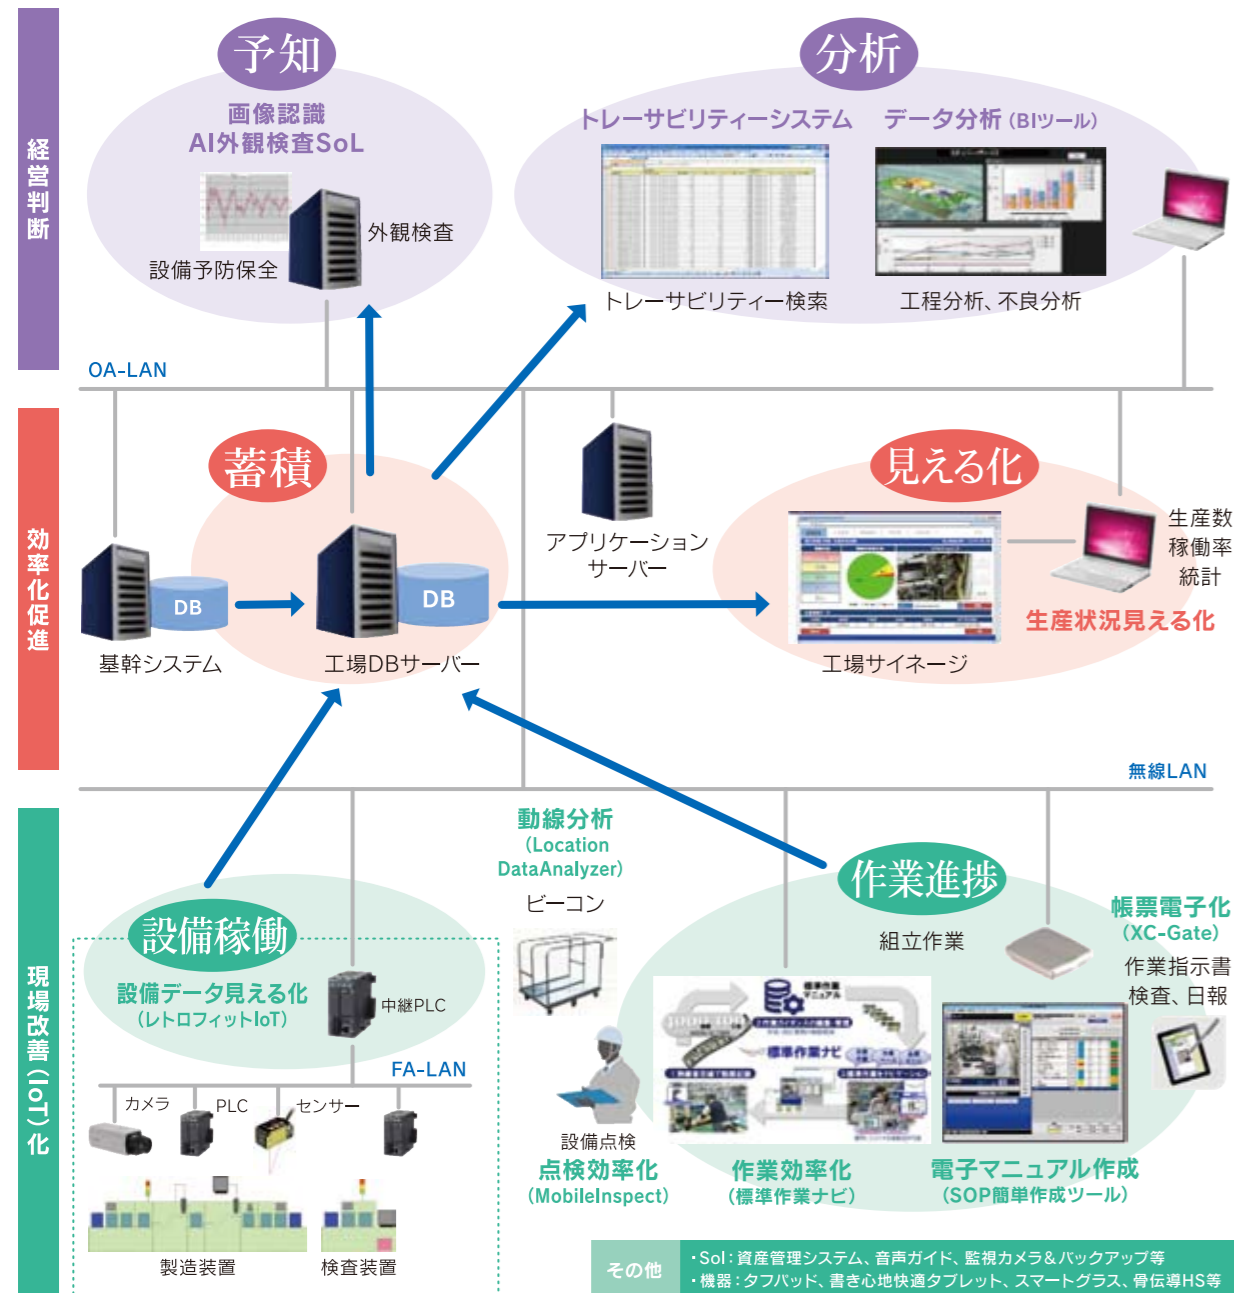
経営判断

予知

画像認識
AI外観検査SoL

外観検査

設備予防保全

分析

トレーサビリティーシステム

データ分析（BIツール）

トレーサビリティー検索

工程分析、不良分析

OA-LAN

効率化促進

蓄積

DB

基幹システム

DB

工場DBサーバー

アプリケーションサーバー

見える化

生産数
稼働率
統計

生産状況見える化

工場サイネージ

無線LAN

現場改善（IoT）化

動線分析
（Location DataAnalyzer）

ビーコン

作業進捗

組立作業

帳票電子化
（XC-Gate）

作業指示書
検査、日報

設備稼働

設備データ見える化
（レトロフィットIoT）

中継PLC

FA-LAN

カメラ

PLC

センサー

製造装置

検査装置

設備点検

点検効率化
（MobileInspect）

作業効率化
（標準作業ナビ）

電子マニュアル作成
（SOP簡単作成ツール）

その他

・Sol：資産管理システム、音声ガイド、監視カメラ＆バックアップ等
・機器：タフパッド、書き心地快適タブレット、スマートグラス、骨伝導HS等